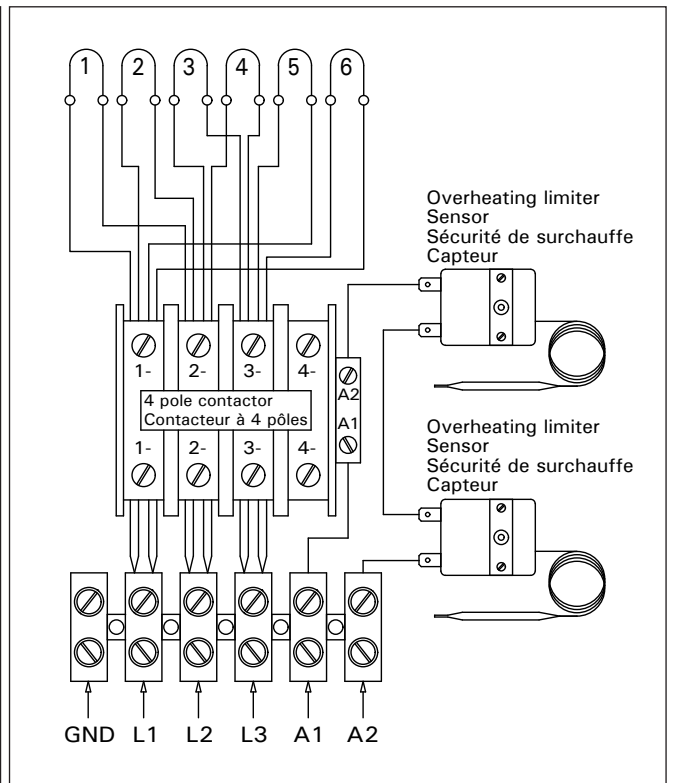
1 2 3 4 5 6

Overheating limiter
Sensor
Sécurité de surchauffe
Capteur

1- 2- 3- 4-

4 pole contactor
Contacteur à 4 pôles

A2
A1

1- 2- 3- 4-

Overheating limiter
Sensor
Sécurité de surchauffe
Capteur

GND L1 L2 L3 A1 A2